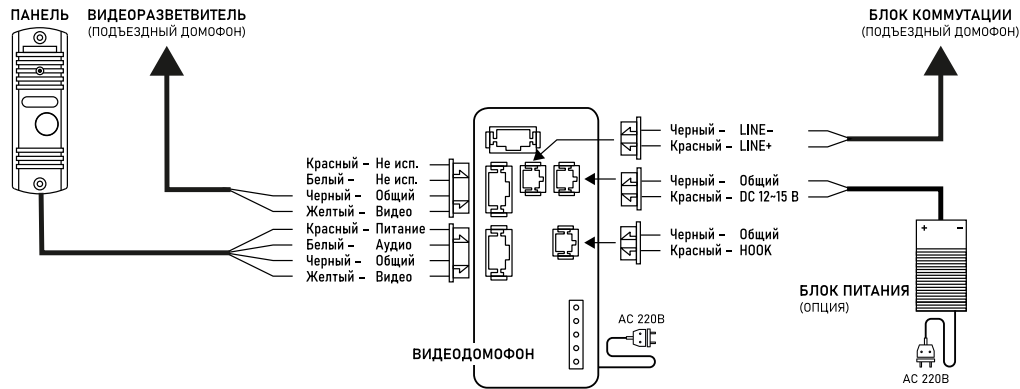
ПАНЕЛЬ

ВИДЕОРАЗВЕТВИТЕЛЬ
(ПОДЪЕЗДНЫЙ ДОМОФОН)

БЛОК КОММУТАЦИИ
(ПОДЪЕЗДНЫЙ ДОМОФОН)

Черный – LINE–
Красный – LINE+

Красный – Не исп.
Белый – Не исп.
Черный – Общий
Желтый – Видео

Черный – Общий
Красный – DC 12~15 В

Красный – Питание
Белый – Аудио
Черный – Общий
Желтый – Видео

Черный – Общий
Красный – HOOK

+ –

БЛОК ПИТАНИЯ
(ОПЦИЯ)

AC 220В

ВИДЕОДОМОФОН

AC 220В